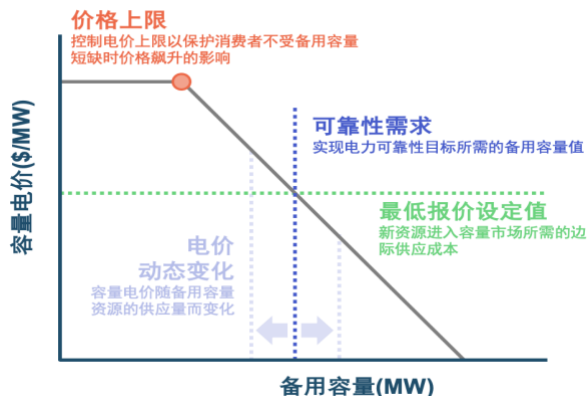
价格上限
控制电价上限以保护消费者不受备用容量短缺时价格飙升的影响

可靠性需求
实现电力可靠性目标所需的备用容量值

最低报价设定值
新资源进入容量市场所需的边际供应成本

电价
动态变化
容量电价随备用容量资源的供应量而变化

容量电价($/MW)

备用容量(MW)